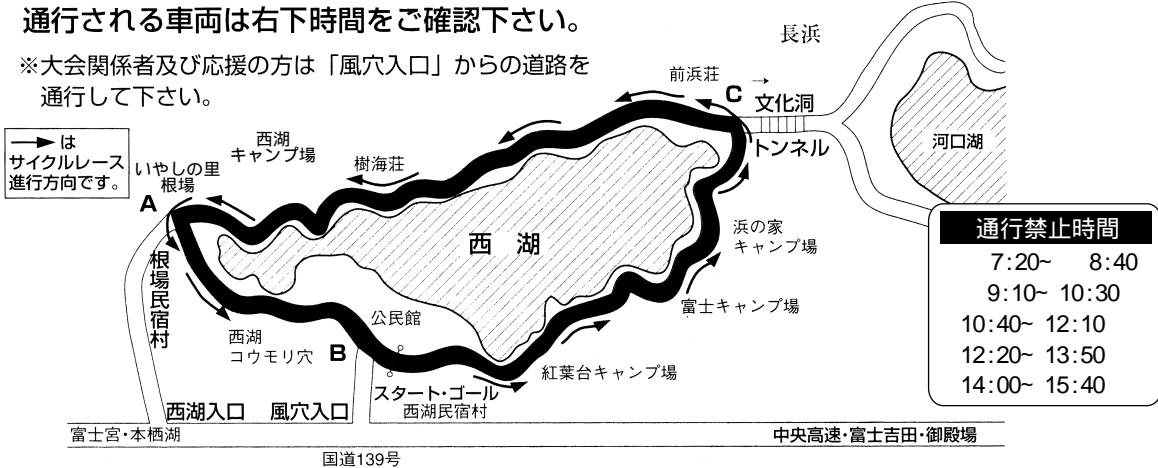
通行される車両は右下時間をご確認下さい。

※大会関係者及び応援の方は「風穴入口」からの道路を通行して下さい。

→は
サイクルレース
進行方向です。

長浜

前浜荘 →

C 文化洞

トンネル

河口湖

西湖
キャンプ場

樹海荘

いやしの里
根場

A

根場民宿村

西　湖

浜の家
キャンプ場

富士キャンプ場

公民館

西湖
コウモリ穴

B

紅葉台キャンプ場

スタート・ゴール
西湖民宿村

西湖入口　風穴入口

富士宮・本栖湖

中央高速・富士吉田・御殿場

国道139号

通行禁止時間

7:20~　8:40
9:10~ 10:30
10:40~ 12:10
12:20~ 13:50
14:00~ 15:40